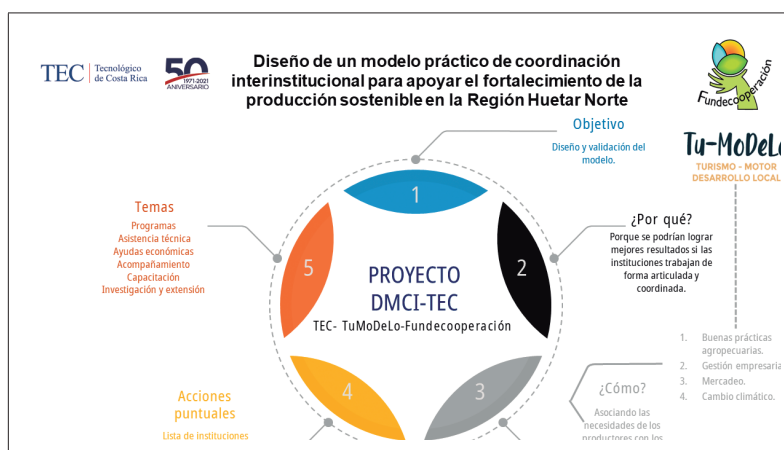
TEC | Tecnológico de Costa Rica

50 1971-2021 ANIVERSARIO

Diseño de un modelo práctico de coordinación interinstitucional para apoyar el fortalecimiento de la producción sostenible en la Región Huetar Norte

Fundecooperación

Tu-MoDeLo
TURISMO - MOTOR DESARROLLO LOCAL

Objetivo
Diseño y validación del modelo.

Temas
Programas
Asistencia técnica
Ayudas económicas
Acompañamiento
Capacitación
Investigación y extensión

1
2
3
4
5

PROYECTO
DMCI-TEC
TEC- TuMoDeLo-Fundecooperación

¿Por qué?
Porque se podrían lograr mejores resultados si las instituciones trabajan de forma articulada y coordinada.

1. Buenas prácticas agropecuarias.
2. Gestión empresaria
3. Mercadeo.
4. Cambio climático.

¿Cómo?
Asociando las necesidades de los productores con los

Acciones puntuales
Lista de instituciones